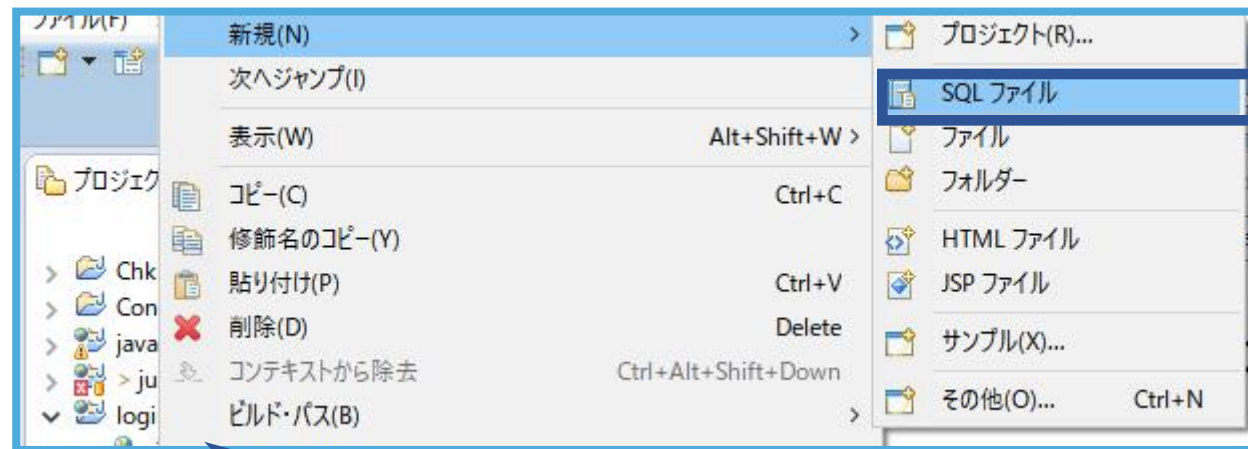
ファイル(F)

プロジェク

Chk
Con
java
> ju
logi

新規(N) >
次へジャンプ(I)
表示(W) Alt+Shift+W >
コピー(C) Ctrl+C
修飾名のコピー(Y)
貼り付け(P) Ctrl+V
削除(D) Delete
コンテキストから除去 Ctrl+Alt+Shift+Down
ビルド・パス(B) >

プロジェクト(R)...
SQL ファイル
ファイル
フォルダー
HTML ファイル
JSP ファイル
サンプル(X)...
その他(O)... Ctrl+N